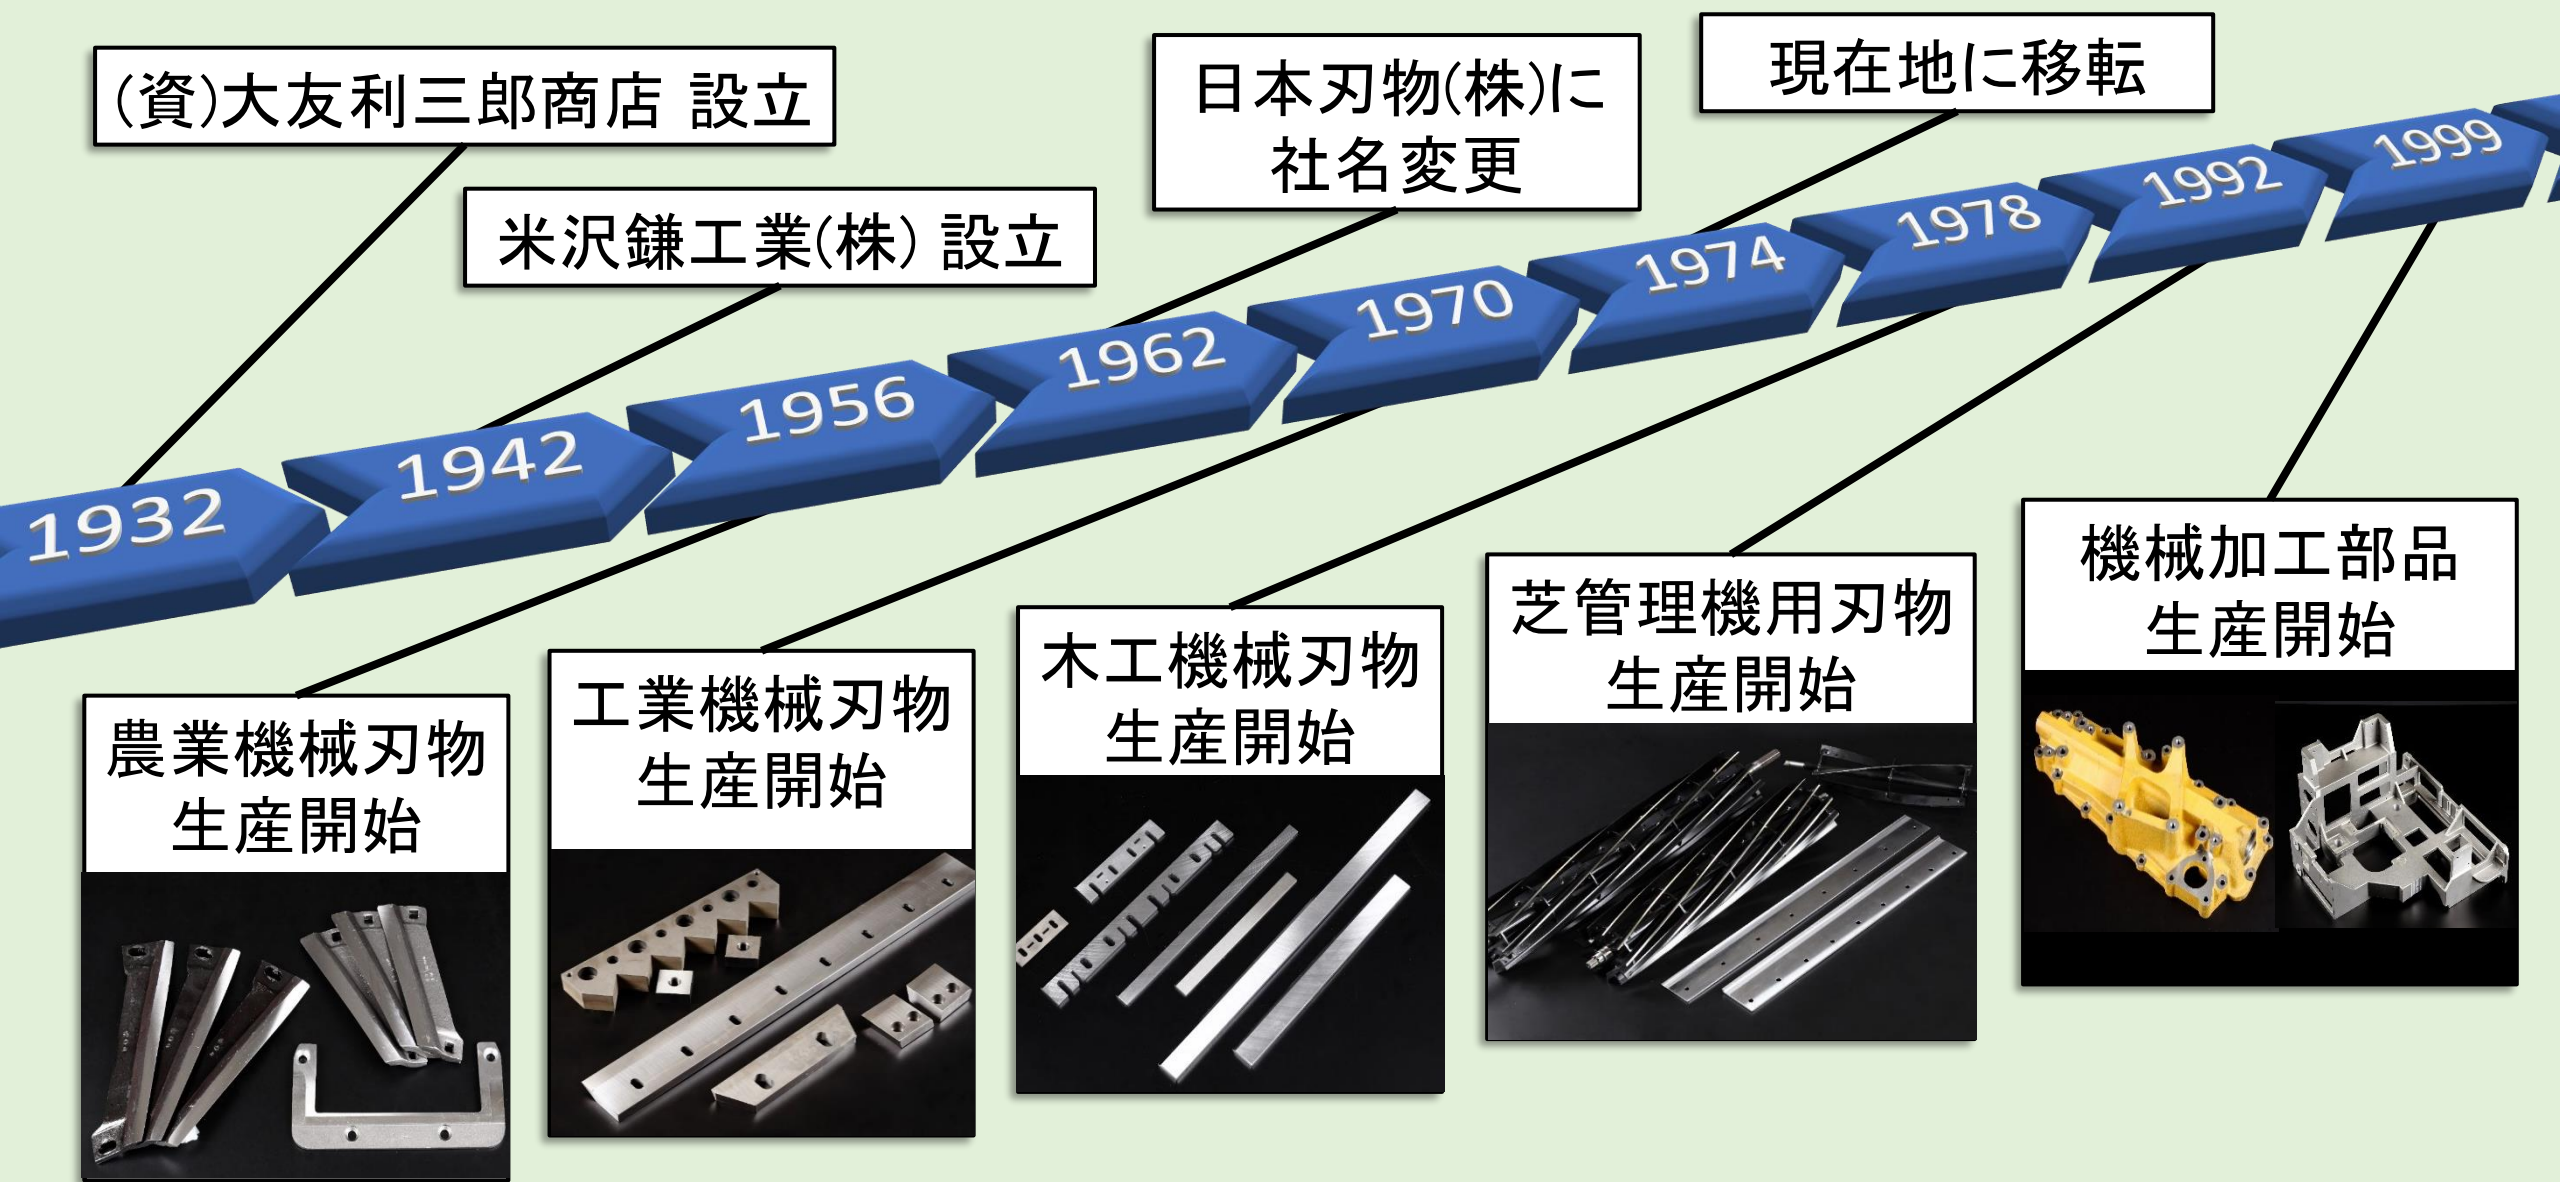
(資)大友利三郎商店 設立

米沢鎌工業(株) 設立

日本刃物(株)に社名変更

現在地に移転

1932

1942

1956

1962

1970

1974

1978

1992

1999

農業機械刃物生産開始

工業機械刃物生産開始

木工機械刃物生産開始

芝管理機用刃物生産開始

機械加工部品生産開始